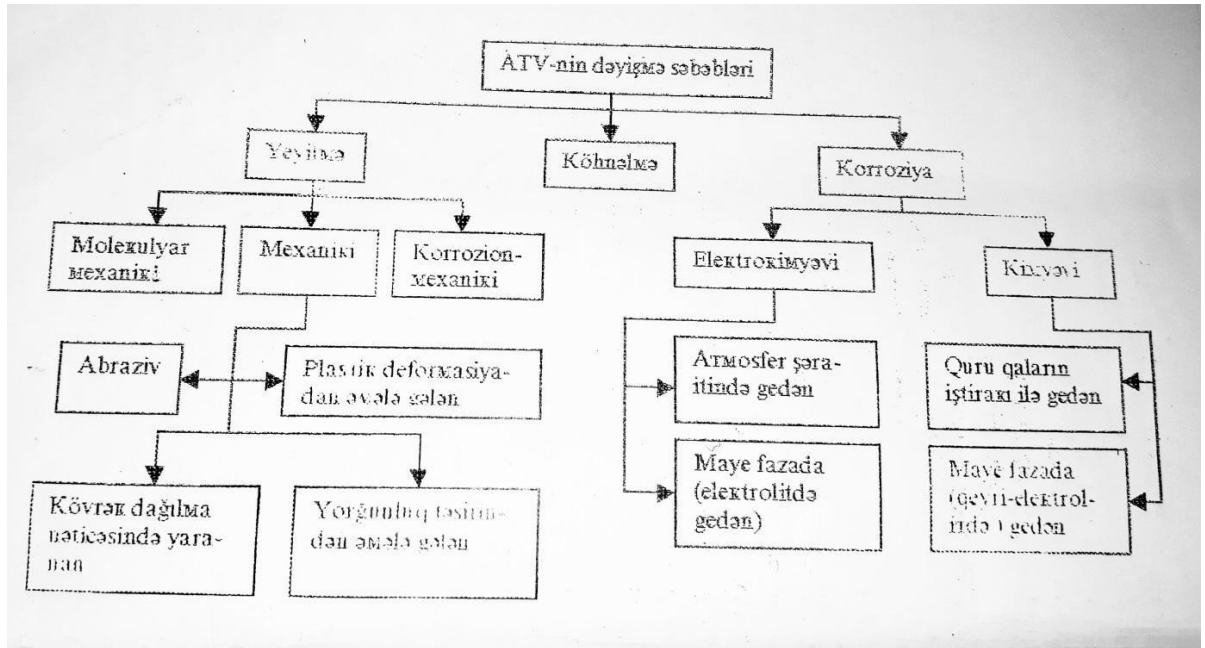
ATV-nin dəyişmə səbəbləri

Yeyilmə

Köhnəlmə

Korroziya

Molekulyar mexaniki

Mexaniki

Korrozion-mexaniki

Elektrokimyəvi

Kimyəvi

Abraziv

Plastik deformasiyadan əmələ gələn

Atmosfer şəraitində gedən

Maye fazada (elektrolitdə gedən)

Quru qazların iştirakı ilə gedən

Maye fazada (qeyri-elektrolitdə) gedən

Kövrək dağılma nəticəsində yaranan

Yorğunluq təsirindən əmələ gələn